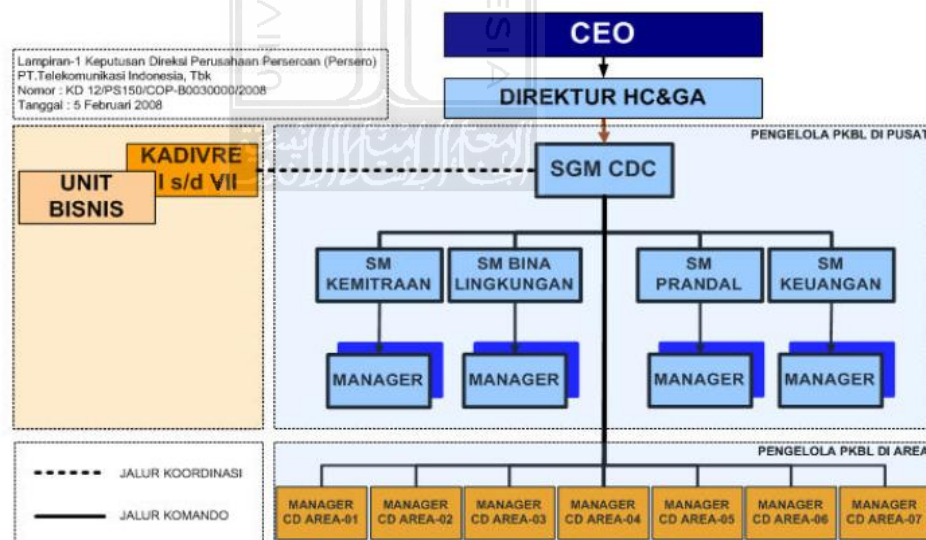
Lampiran-1 Keputusan Direksi Perusahaan Perseroan (Persero)
PT.Telekomunikasi Indonesia, Tbk
Nomor : KD 12/PS150/COP-B0030000/2008
Tanggal : 5 Februari 2008

CEO

DIREKTUR HC&GA

PENGELOLA PKBL DI PUSAT

KADIVRE I s/d VII

UNIT BISNIS

SGM CDC

SM KEMITRAAN

SM BINA LINGKUNGAN

SM PRANDAL

SM KEUANGAN

MANAGER

MANAGER

MANAGER

MANAGER

JALUR KOORDINASI

JALUR KOMANDO

PENGELOLA PKBL DI AREA

MANAGER CD AREA-01

MANAGER CD AREA-02

MANAGER CD AREA-03

MANAGER CD AREA-04

MANAGER CD AREA-05

MANAGER CD AREA-06

MANAGER CD AREA-07